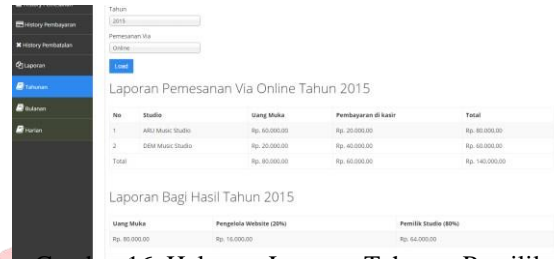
History Pembayaran
History Pembatalan
Laporan
Tahunan
Bulanan
Harian

Tahun
2015
Pemesanan Via
Online
Load

Laporan Pemesanan Via Online Tahun 2015

| No | Studio | Uang Muka | Pembayaran di kasir | Total |
|---|---|---|---|---|
| 1 | ARU Music Studio | Rp. 60.000,00 | Rp. 20.000,00 | Rp. 80.000,00 |
| 2 | DEM Music Studio | Rp. 20.000,00 | Rp. 40.000,00 | Rp. 60.000,00 |
| Total | | Rp. 80.000,00 | Rp. 60.000,00 | Rp. 140.000,00 |

Laporan Bagi Hasil Tahun 2015

| Uang Muka | Pengelola Website (20%) | Pemilik Studio (80%) |
|---|---|---|
| Rp. 80.000,00 | Rp. 16.000,00 | Rp. 64.000,00 |

Gambar 16. Halaman Laporan Tahunan Pemilik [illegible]